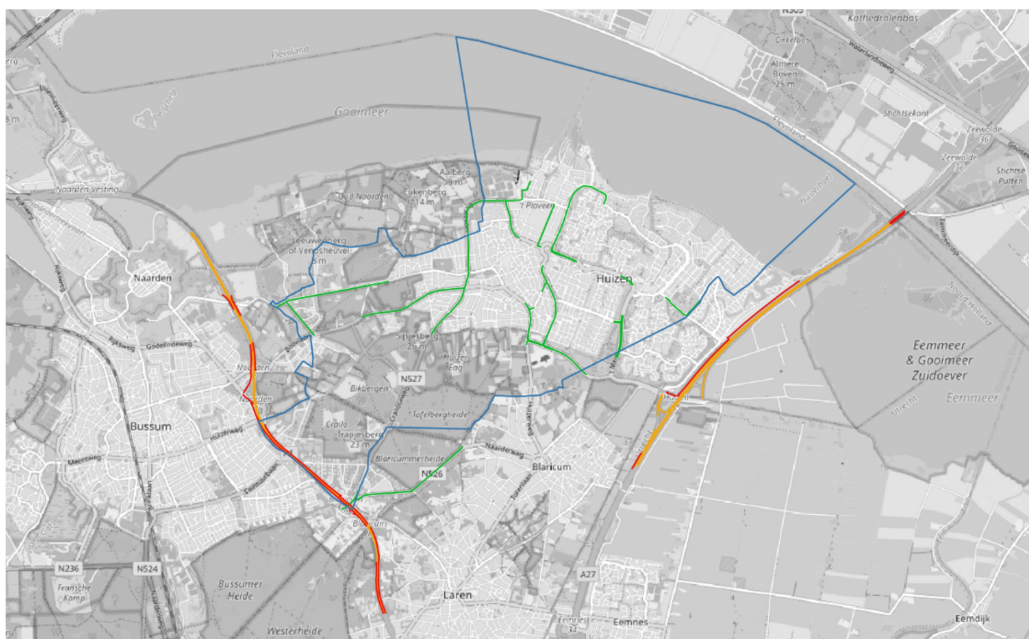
N305
Kathedralenbos
Almere Boven 25 m
Gooimeer
Naarden Vesting
Oud Naarden
Aakberg 9 m
Eikenberg 14 m
't Ploveen
Leeuwenberg of Venushheuvel 5 m
Naarden
Huizen
Eemmeer & Gooimeer Zuidoever
Eemmeer
Zeewolde
Stichtse Putten
Spiegelberg 26 m
N527
Bikbergen
Tafelbergheide
Crailo
Trappenberg
Bussum
Blaricummerheide
N526
Naarderweg
Blaricum
N236
N524
Bussumer Heide
Franse Kamp
Westerheide
Laren
Eemnes
A27
Eemdijk